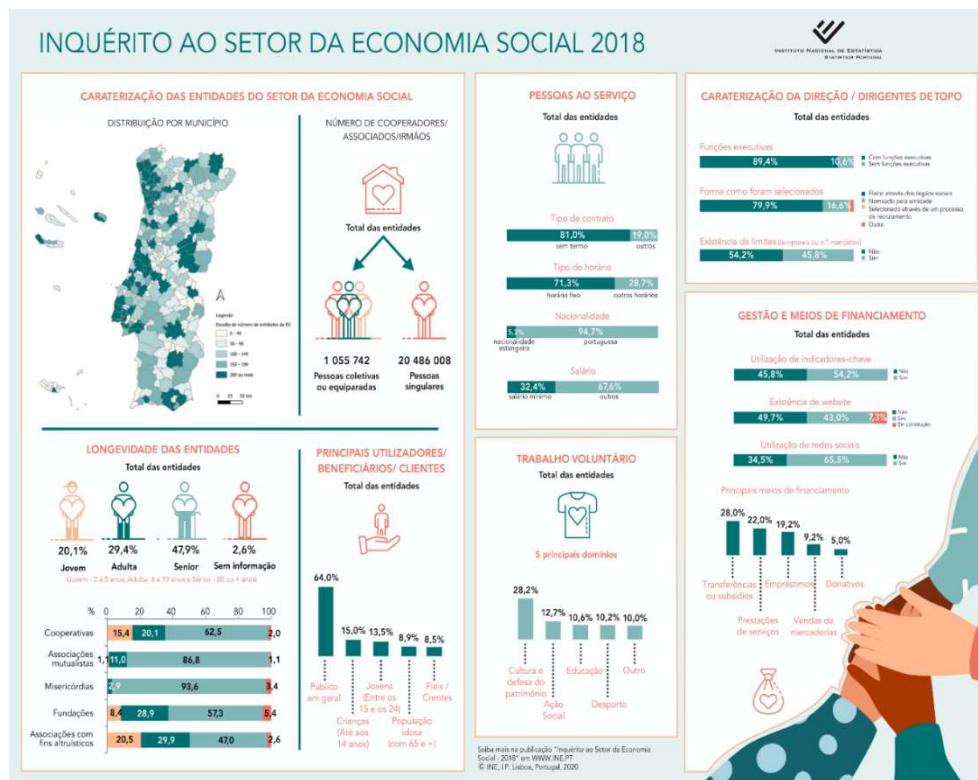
INQUÉRITO AO SETOR DA ECONOMIA SOCIAL 2018

INSTITUTO NACIONAL DE ESTATÍSTICA
STATISTICS PORTUGAL

CARATERIZAÇÃO DAS ENTIDADES DO SETOR DA ECONOMIA SOCIAL

DISTRIBUIÇÃO POR MUNICÍPIO

Legenda
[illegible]
0 - 49
50 - 99
100 - 149
150 - 199
200 ou mais

NÚMERO DE COOPERADORES/ ASSOCIADOS/IRMÃOS

Total das entidades

1 055 742
Pessoas coletivas ou equiparadas

20 486 008
Pessoas singulares

LONGEVIDADE DAS ENTIDADES

Total das entidades

20,1%
Jovem

29,4%
Adulta

47,9%
Senior

2,6%
Sem informação

(Jovem - 0 a 5 anos, Adulta - 6 a 19 anos e Senior - 20 ou + anos)

| % | | | | |
|---|---|---|---|---|
| Cooperativas | 15,4 | 20,1 | 62,5 | 2,0 |
| Associações mutualistas | 1,1 | 11,0 | 86,8 | 1,1 |
| Misericórdias | | 2,9 | 93,6 | 3,4 |
| Fundações | 8,4 | 28,9 | 57,3 | 5,4 |
| Associações com fins altruísticos | 20,5 | 29,9 | 47,0 | 2,6 |

0 20 40 60 80 100

PRINCIPAIS UTILIZADORES/ BENEFICIÁRIOS/ CLIENTES

Total das entidades

64,0% Público em geral
15,0% Crianças (Até aos 14 anos)
13,5% Jovens (Entre os 15 e os 24)
8,9% População idosa (com 65 e +)
8,5% Fiéis / Crentes

PESSOAS AO SERVIÇO

Total das entidades

Tipo de contrato
81,0% sem termo
19,0% outros

Tipo de horário
71,3% horário fixo
28,7% outros horários

Nacionalidade
5,3% nacionalidade estrangeira
94,7% portuguesa

Salário
32,4% salário mínimo
67,6% outros

TRABALHO VOLUNTÁRIO

Total das entidades

5 principais domínios

28,2% Cultura e defesa do património
12,7% Ação Social
10,6% Educação
10,2% Desporto
10,0% Outro

Saiba mais na publicação "Inquérito ao Setor da Economia Social - 2018" em WWW.INE.PT
© INE, I.P. Lisboa, Portugal, 2020

CARATERIZAÇÃO DA DIREÇÃO / DIRIGENTES DE TOPO

Total das entidades

Funções executivas
89,4% 10,6%
Com funções executivas
Sem funções executivas

Forma como foram selecionados
79,9% 16,6%
Eleito através dos órgãos sociais
Nomeado pela entidade
Selecionado através de um processo de recrutamento
Outra

Existência de limites (temporais ou n.º mandatos)
54,2% 45,8%
Não
Sim

GESTÃO E MEIOS DE FINANCIAMENTO

Total das entidades

Utilização de indicadores-chave
45,8% 54,2%
Não
Sim

Existência de website
49,7% 43,0% 7,3%
Não
Sim
Em construção

Utilização de redes sociais
34,5% 65,5%
Não
Sim

Principais meios de financiamento

28,0% Transferências ou subsídios
22,0% Prestações de serviços
19,2% Empréstimos
9,2% Vendas de mercadorias
5,0% Donativos